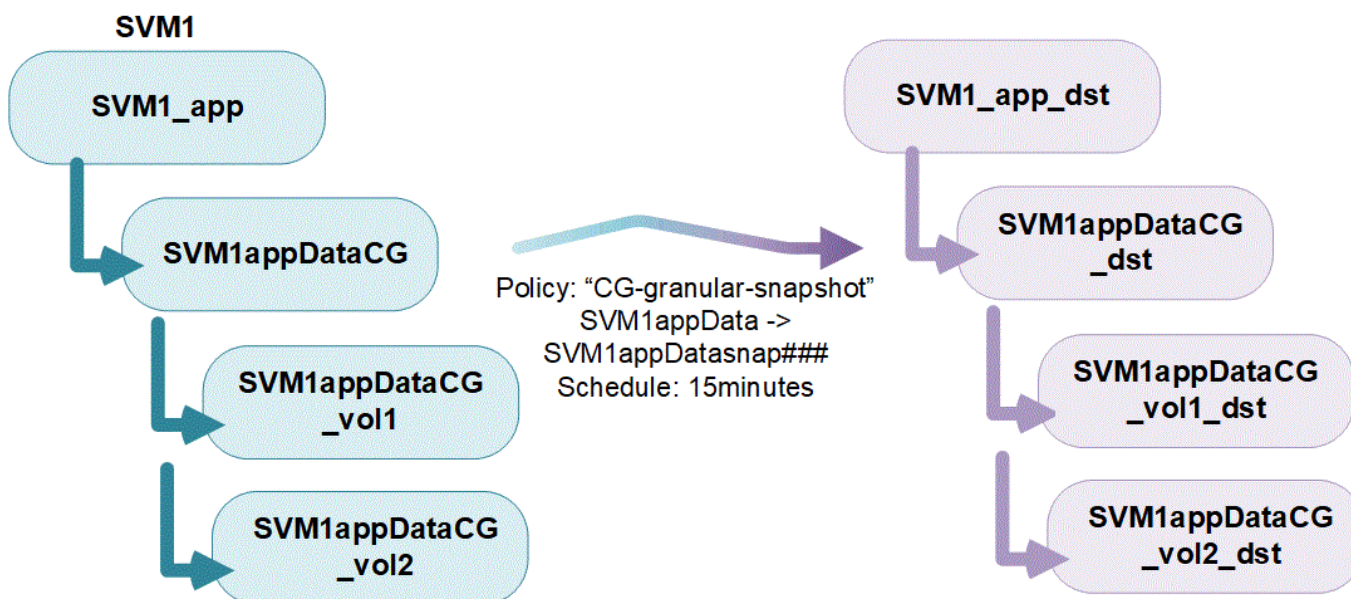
SVM1

SVM1_app

SVM1appDataCG

SVM1appDataCG _vol1

SVM1appDataCG _vol2

Policy: “CG-granular-snapshot”
SVM1appData ->
SVM1appDatasnap###
Schedule: 15minutes

SVM1_app_dst

SVM1appDataCG _dst

SVM1appDataCG _vol1_dst

SVM1appDataCG _vol2_dst